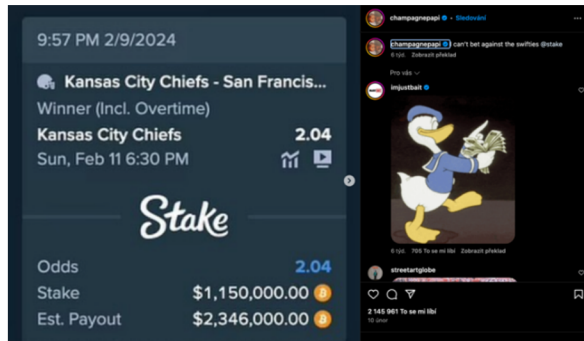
9:57 PM 2/9/2024

Kansas City Chiefs - San Francis...

Winner (Incl. Overtime)

Kansas City Chiefs 2.04

Sun, Feb 11 6:30 PM

Stake

Odds 2.04

Stake $1,150,000.00

Est. Payout $2,346,000.00

champagnepapi • Sledování

champagnepapi can't bet against the swifties @stake

6 týd. Zobrazit překlad

Pro vás

imjustbait

6 týd. 705 To se mi líbí Zobrazit překlad

streetartglobe

2 145 961 To se mi líbí

10 únor